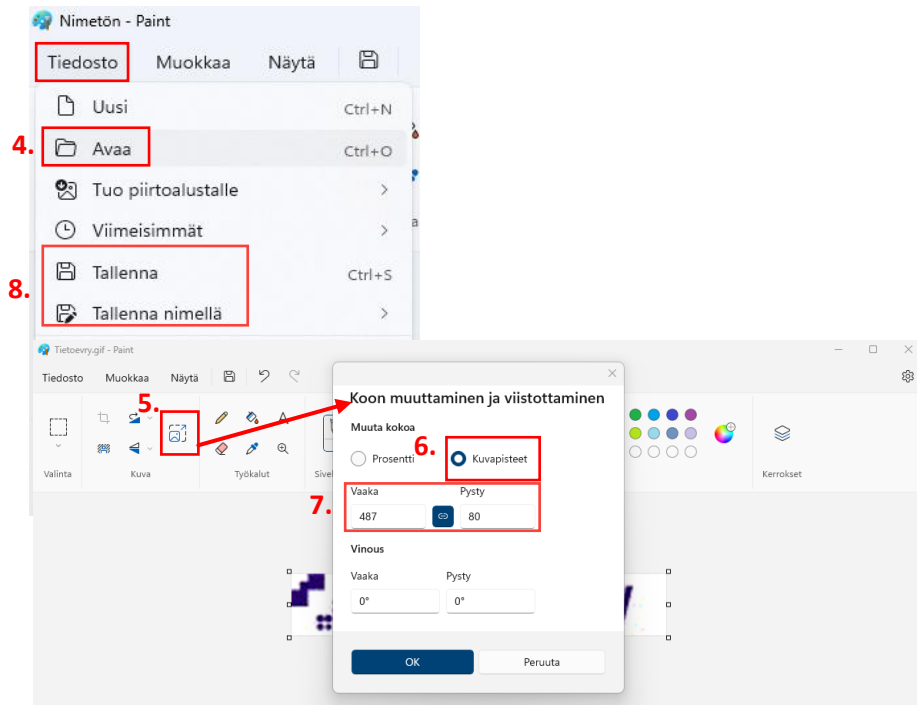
Nimetön - Paint

Tiedosto Muokkaa Näytä

Uusi Ctrl+N
4. Avaa Ctrl+O
Tuo piirtoalustalle
Viimeisimmät
8. Tallenna Ctrl+S
Tallenna nimellä

Tietoevry.gif - Paint

Tiedosto Muokkaa Näytä

5.

Valinta Kuva Työkalut Sivel Kerrokset

Koon muuttaminen ja viistottaminen

Muuta kokoa

6.

Prosentti Kuvapisteet

7.

Vaaka Pysty
487 80

Vinous

Vaaka Pysty
0° 0°

OK Peruuta